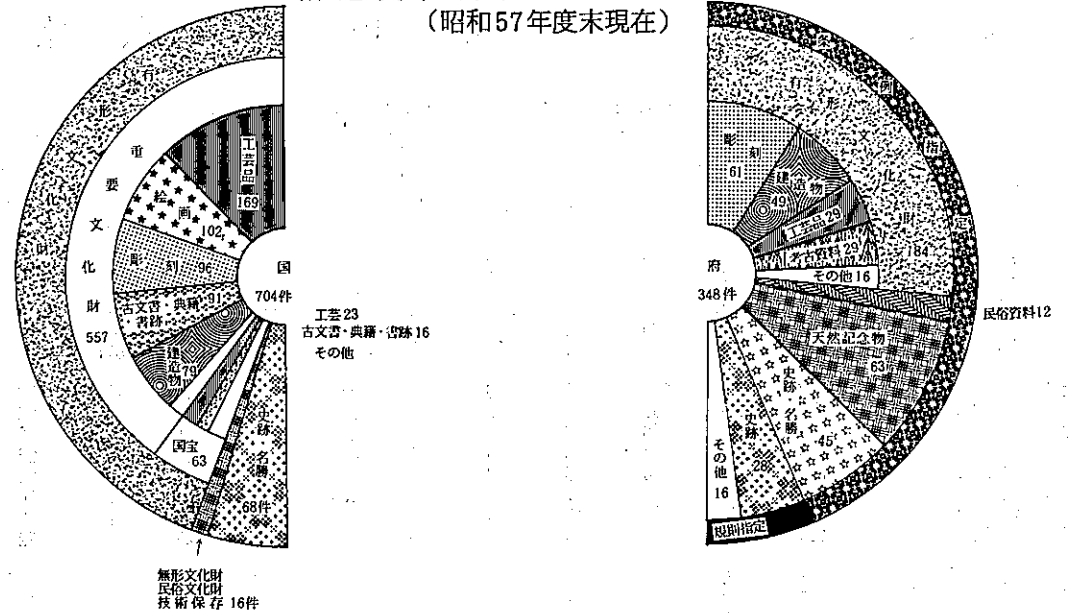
（昭和57年度末現在）

有
形
文
化
財
557

重
要
文
化
財

工芸品
169

絵画
102

彫刻
96

古文書・典籍・書跡
91

建造物
79

国宝
63

国
704件

工芸23
古文書・典籍・書跡16
その他

史跡名勝
68件

無形文化財
民俗文化財
技術保存 16件

有形文化財
184

府指定

彫刻
61

建造物
49

工芸品29

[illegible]資料29

その他16

府
348件

民俗資料12

天然記念物
63

史跡名勝
45

史跡
28

その他
16

規則指定